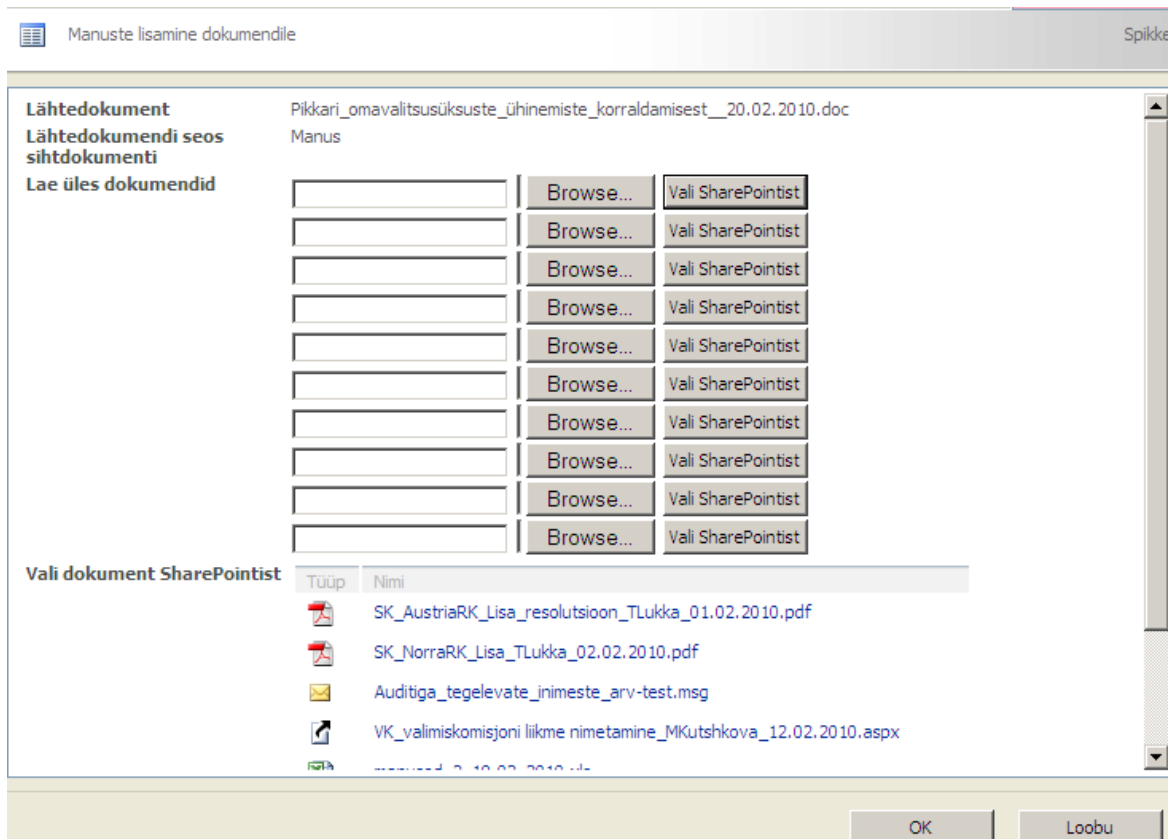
Manuste lisamine dokumendile

Spikke

Lähtedokument
Pikkari_omavalitsusüksuste_ühinemiste_korraldamisest__20.02.2010.doc

Lähtedokumendi seos sihtdokumenti
Manus

Lae üles dokumendid

Browse... Vali SharePointist
Browse... Vali SharePointist
Browse... Vali SharePointist
Browse... Vali SharePointist
Browse... Vali SharePointist
Browse... Vali SharePointist
Browse... Vali SharePointist
Browse... Vali SharePointist
Browse... Vali SharePointist
Browse... Vali SharePointist

Vali dokument SharePointist

| Tüüp | Nimi |
|---|---|
| | SK_AustriaRK_Lisa_resolutsioon_TLukka_01.02.2010.pdf |
| | SK_NorraRK_Lisa_TLukka_02.02.2010.pdf |
| | Auditiga_tegelevate_inimeste_arv-test.msg |
| | VK_valimiskomisjoni liikme nimetamine_MKutshkova_12.02.2010.aspx |
| | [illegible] |

OK
Loobu